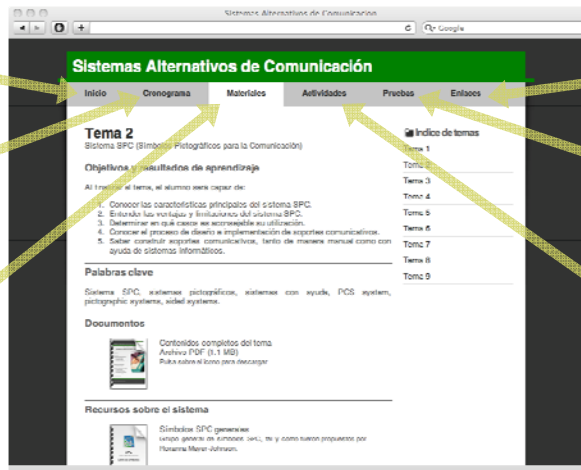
Sistemas Alternativos de Comunicación

Google

Sistemas Alternativos de Comunicación

Inicio | Cronograma | Materiales | Actividades | Pruebas | Enlaces

Tema 2

Sistema SPC (Símbolos Pictográficos para la Comunicación)

Objetivos y resultados de aprendizaje

Al finalizar el tema, el alumno será capaz de:

1. Conocer las características principales del sistema SPC.
2. Entender las ventajas y limitaciones del sistema SPC.
3. Determinar en qué casos es aconsejable su utilización.
4. Conocer el proceso de diseño e implementación de soportes comunicativos.
5. Saber construir soportes comunicativos, tanto de manera manual como con ayuda de sistemas informáticos.

Palabras clave

Sistema SPC, sistemas pictográficos, sistemas con ayuda, PCS system, pictographic systems, aided systems.

Documentos

Contenidos completos del tema
Archivo PDF (1.1 MB)
Pulsa sobre el icono para descargar

Recursos sobre el sistema

Símbolos SPC generales
Grupo general de símbolos SPC, tal y como fueron propuestos por Roxanna Mayer-Johnson.

Índice de temas

Tema 1
Tema 2
Tema 3
Tema 4
Tema 5
Tema 6
Tema 7
Tema 8
Tema 9